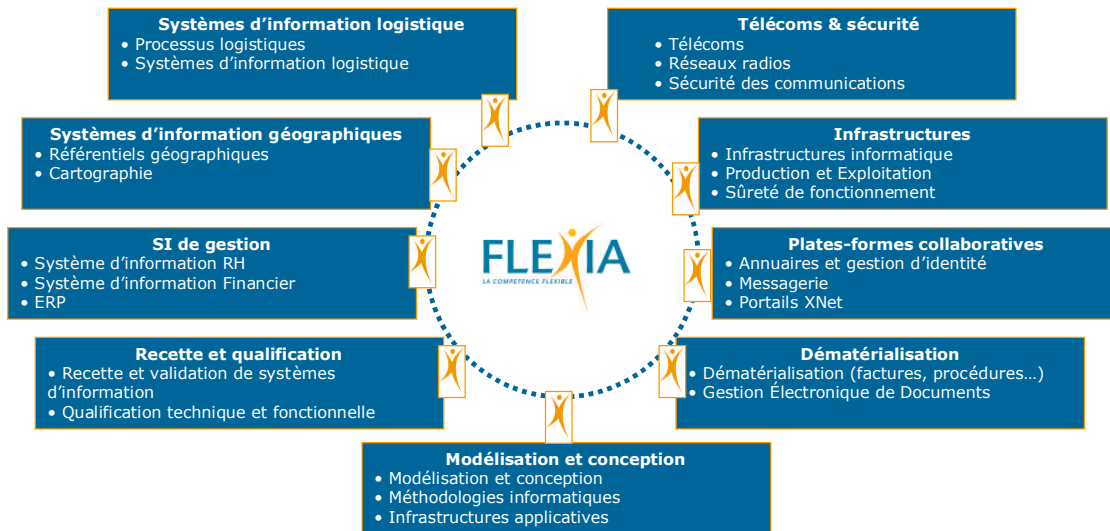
Systèmes d'information logistique
• Processus logistiques
• Systèmes d'information logistique

Télécoms & sécurité
• Télécoms
• Réseaux radios
• Sécurité des communications

Systèmes d'information géographiques
• Référentiels géographiques
• Cartographie

Infrastructures
• Infrastructures informatique
• Production et Exploitation
• Sûreté de fonctionnement

SI de gestion
• Système d'information RH
• Système d'information Financier
• ERP

FLEXIA
LA COMPETENCE FLEXIBLE

Plates-formes collaboratives
• Annuaires et gestion d'identité
• Messagerie
• Portails XNet

Recette et qualification
• Recette et validation de systèmes d'information
• Qualification technique et fonctionnelle

Dématérialisation
• Dématérialisation (factures, procédures…)
• Gestion Électronique de Documents

Modélisation et conception
• Modélisation et conception
• Méthodologies informatiques
• Infrastructures applicatives